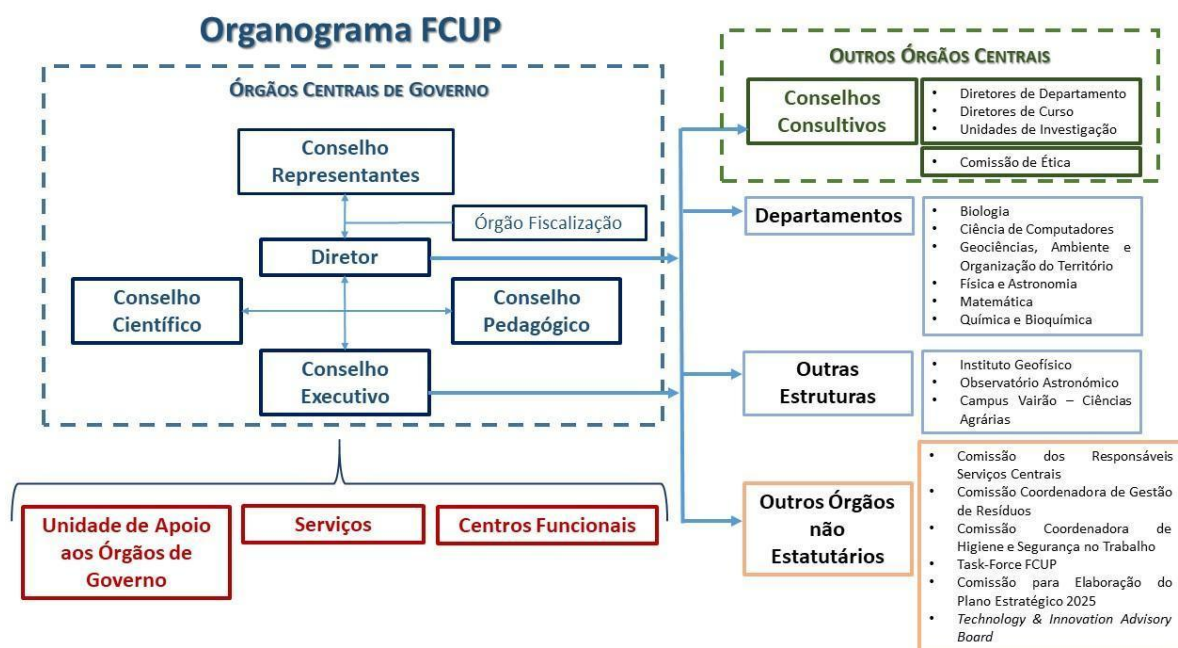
Organograma FCUP

ÓRGÃOS CENTRAIS DE GOVERNO

Conselho Representantes

Órgão Fiscalização

Diretor

Conselho Científico

Conselho Pedagógico

Conselho Executivo

Unidade de Apoio aos Órgãos de Governo

Serviços

Centros Funcionais

OUTROS ÓRGÃOS CENTRAIS

Conselhos Consultivos

- Diretores de Departamento
- Diretores de Curso
- Unidades de Investigação

- Comissão de Ética

Departamentos

- Biologia
- Ciência de Computadores
- Geociências, Ambiente e Organização do Território
- Física e Astronomia
- Matemática
- Química e Bioquímica

Outras Estruturas

- Instituto Geofísico
- Observatório Astronómico
- Campus Vairão – Ciências Agrárias

Outros Órgãos não Estatutários

- Comissão dos Responsáveis Serviços Centrais
- Comissão Coordenadora de Gestão de Resíduos
- Comissão Coordenadora de Higiene e Segurança no Trabalho
- Task-Force FCUP
- Comissão para Elaboração do Plano Estratégico 2025
- Technology & Innovation Advisory Board